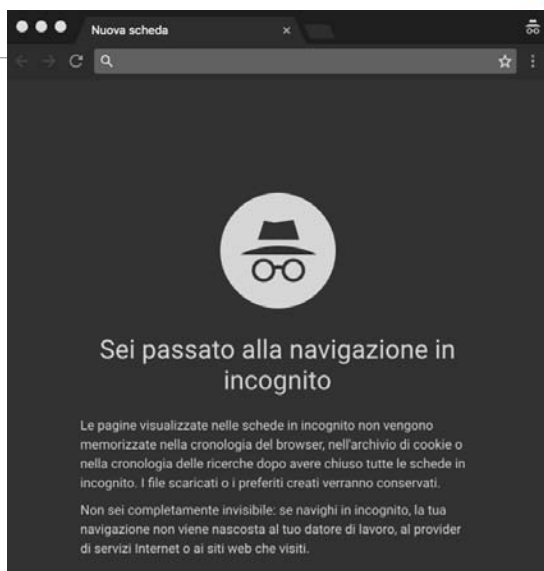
Nuova scheda ×

Sei passato alla navigazione in incognito

Le pagine visualizzate nelle schede in incognito non vengono memorizzate nella cronologia del browser, nell'archivio di cookie o nella cronologia delle ricerche dopo avere chiuso tutte le schede in incognito. I file scaricati o i preferiti creati verranno conservati.

Non sei completamente invisibile: se navighi in incognito, la tua navigazione non viene nascosta al tuo datore di lavoro, al provider di servizi Internet o ai siti web che visiti.